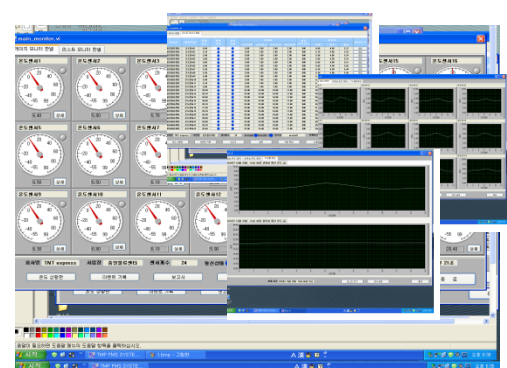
main_monitor.vi

온도센서1
온도센서2
온도센서3
온도센서5
온도센서6
온도센서7
온도센서9
온도센서10
온도센서11
온도센서12
온도센서15
온도센서16

TNT express
상세
상세
상세

온도 상황판
이벤트 기록
보고서

시작
TNT FMS SYSTE...
그림판